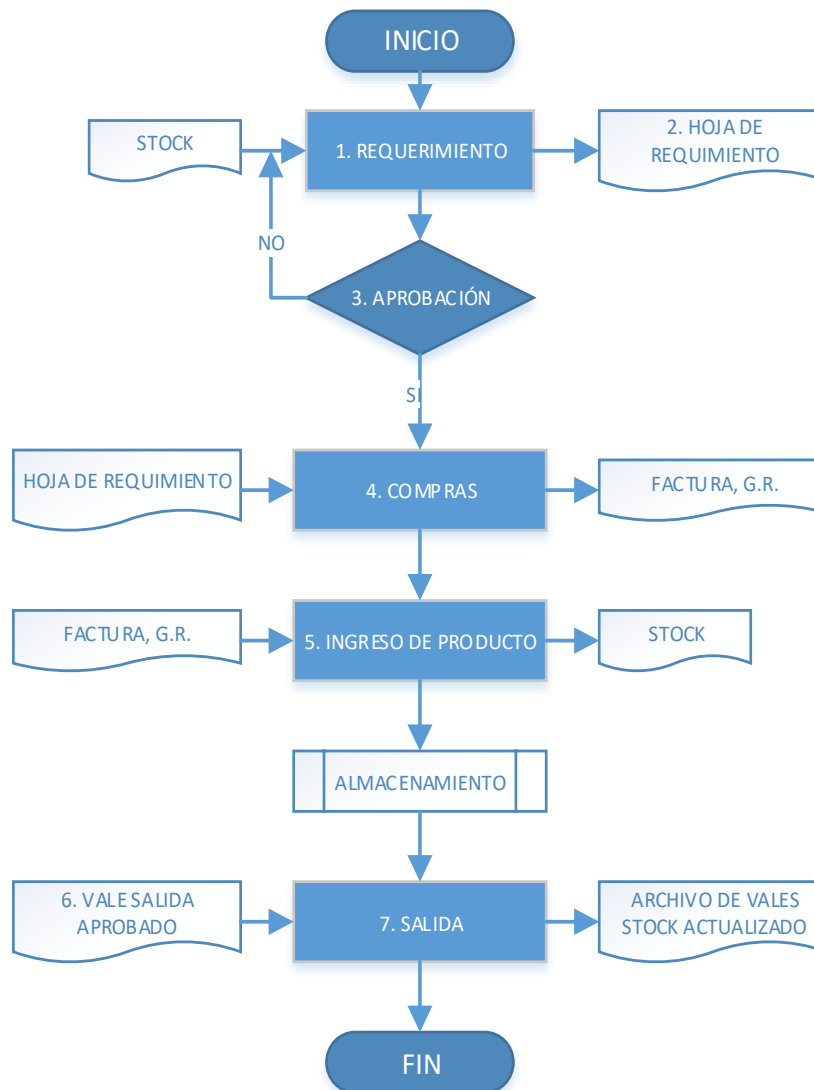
INICIO

STOCK

1. REQUERIMIENTO

2. HOJA DE REQUIMIENTO

NO

3. APROBACIÓN

SI

HOJA DE REQUIMIENTO

4. COMPRAS

FACTURA, G.R.

FACTURA, G.R.

5. INGRESO DE PRODUCTO

STOCK

ALMACENAMIENTO

6. VALE SALIDA APROBADO

7. SALIDA

ARCHIVO DE VALES STOCK ACTUALIZADO

FIN